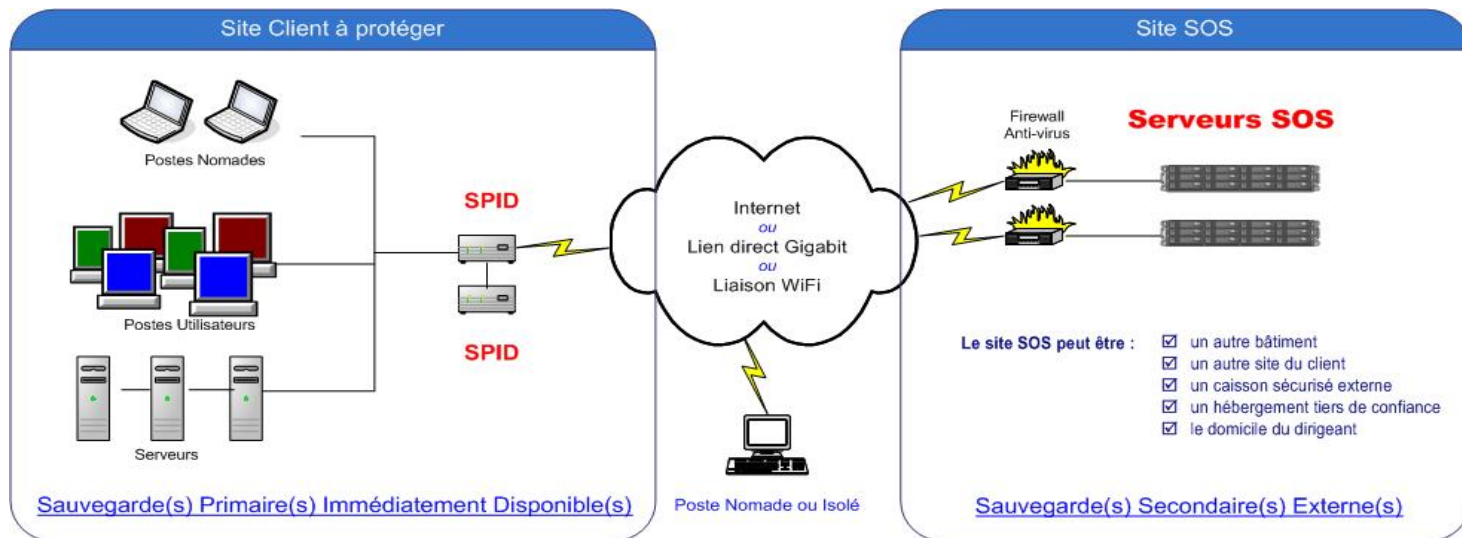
Site Client à protéger

Postes Nomades

Postes Utilisateurs

Serveurs

SPID

SPID

Sauvegarde(s) Primaire(s) Immédiatement Disponible(s)

Internet
ou
Lien direct Gigabit
ou
Liaison WiFi

Poste Nomade ou Isolé

Site SOS

Firewall
Anti-virus

Serveurs SOS

Le site SOS peut être :
☑ un autre bâtiment
☑ un autre site du client
☑ un caisson sécurisé externe
☑ un hébergement tiers de confiance
☑ le domicile du dirigeant

Sauvegarde(s) Secondaire(s) Externe(s)